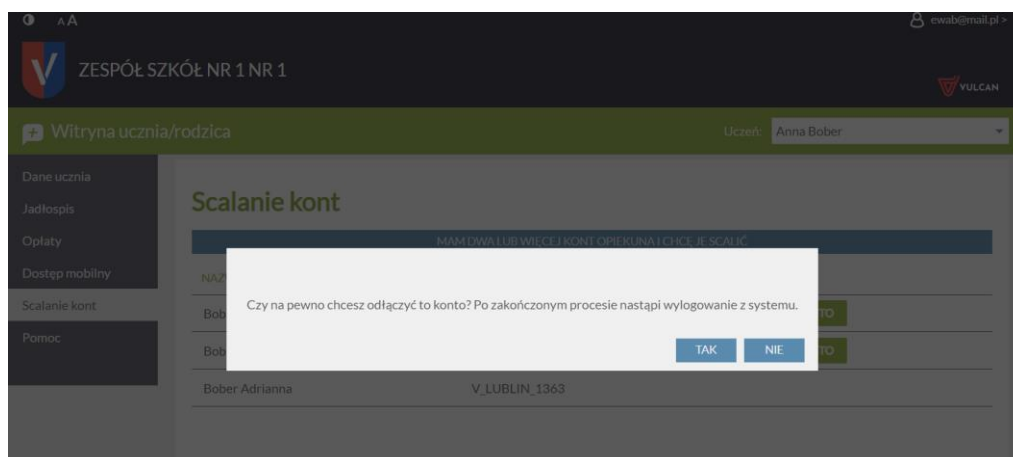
A A

ewab@mail.pl >

ZESPÓŁ SZKÓŁ NR 1 NR 1

VULCAN

Witryna ucznia/rodzica

Uczeń: Anna Bober

Dane ucznia
Jadłospis
Opłaty
Dostęp mobilny
Scalanie kont
Pomoc

Scalanie kont

MAM DWA LUB WIĘCEJ KONT OPIEKUNA I CHCĘ JE SCALIĆ

NAZ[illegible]

Bob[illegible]

Bob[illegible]

Bober Adrianna V_LUBLIN_1363

Czy na pewno chcesz odłączyć to konto? Po zakończonym procesie nastąpi wylogowanie z systemu.

TAK NIE